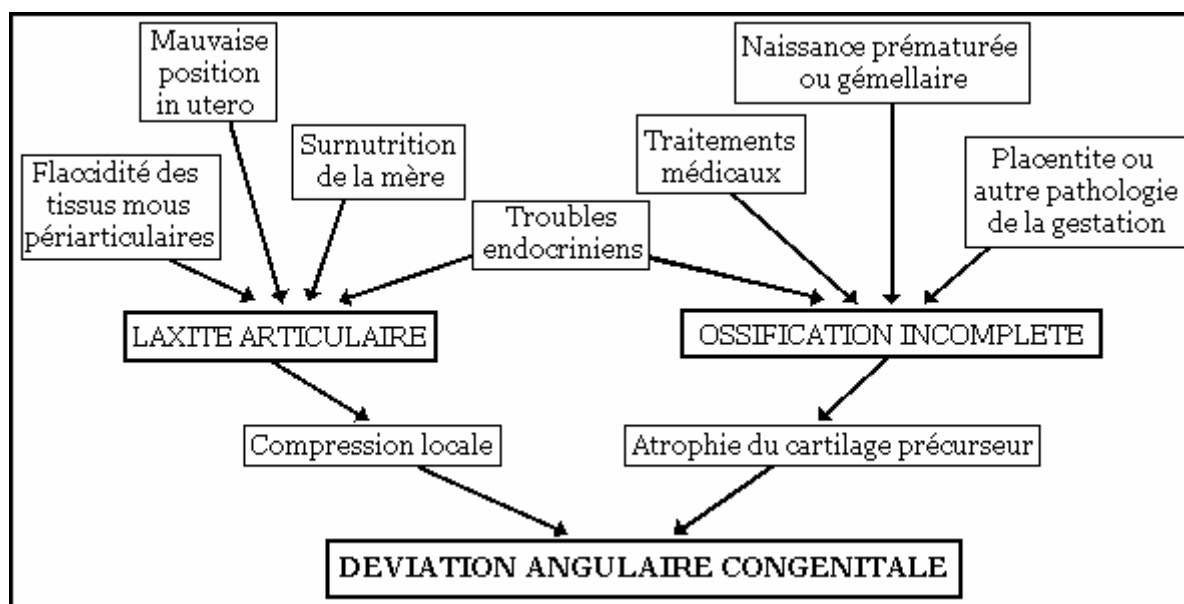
Mauvaise position in utero

Naissance prématurée ou gémellaire

Surnutrition de la mère

Traitements médicaux

Flaccidité des tissus mous périarticulaires

Placentite ou autre pathologie de la gestation

Troubles endocriniens

LAXITE ARTICULAIRE

OSSIFICATION INCOMPLETE

Compression locale

Atrophie du cartilage précurseur

DEVIATION ANGULAIRE CONGENITALE